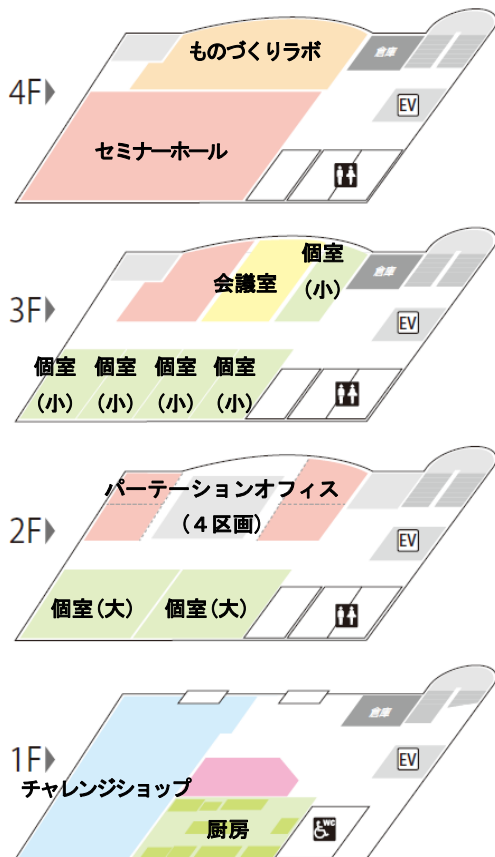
4F
ものづくりラボ
倉庫
EV
セミナーホール

3F
会議室
個室
(小)
倉庫
EV
個室
(小)
個室
(小)
個室
(小)
個室
(小)

2F
パーテーションオフィス
（４区画）
EV
個室（大）
個室（大）

1F
倉庫
EV
チャレンジショップ
厨房
WC